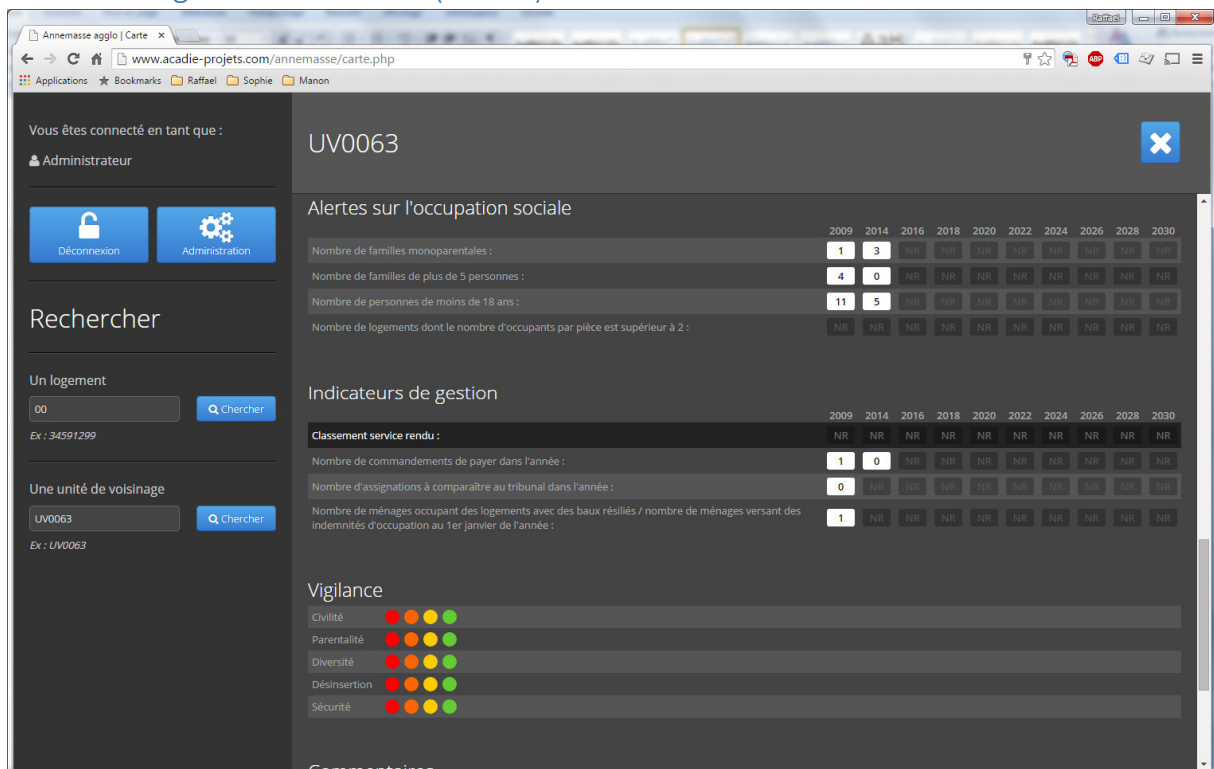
Annemasse agglo | Carte ×

Raffael

www.acadie-projets.com/annemasse/carte.php

Applications Bookmarks Raffael Sophie Manon

Vous êtes connecté en tant que :

Administrateur

Déconnexion

Administration

Rechercher

Un logement

00

Chercher

Ex : 34591299

Une unité de voisinage

UV0063

Chercher

Ex : UV0063

UV0063

Alertes sur l'occupation sociale

| | 2009 | 2014 | 2016 | 2018 | 2020 | 2022 | 2024 | 2026 | 2028 | 2030 |
|---|---|---|---|---|---|---|---|---|---|---|
| Nombre de familles monoparentales : | 1 | 3 | NR | NR | NR | NR | NR | NR | NR | NR |
| Nombre de familles de plus de 5 personnes : | 4 | 0 | NR | NR | NR | NR | NR | NR | NR | NR |
| Nombre de personnes de moins de 18 ans : | 11 | 5 | NR | NR | NR | NR | NR | NR | NR | NR |
| Nombre de logements dont le nombre d'occupants par pièce est supérieur à 2 : | NR | NR | NR | NR | NR | NR | NR | NR | NR | NR |

Indicateurs de gestion

| | 2009 | 2014 | 2016 | 2018 | 2020 | 2022 | 2024 | 2026 | 2028 | 2030 |
|---|---|---|---|---|---|---|---|---|---|---|
| Classement service rendu : | NR | NR | NR | NR | NR | NR | NR | NR | NR | NR |
| Nombre de commandements de payer dans l'année : | 1 | 0 | NR | NR | NR | NR | NR | NR | NR | NR |
| Nombre d'assignations à comparaître au tribunal dans l'année : | 0 | NR | NR | NR | NR | NR | NR | NR | NR | NR |
| Nombre de ménages occupant des logements avec des baux résiliés / nombre de ménages versant des indemnités d'occupation au 1er janvier de l'année : | 1 | NR | NR | NR | NR | NR | NR | NR | NR | NR |

Vigilance

Civilité

Parentalité

Diversité

Désinsertion

Sécurité

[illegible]